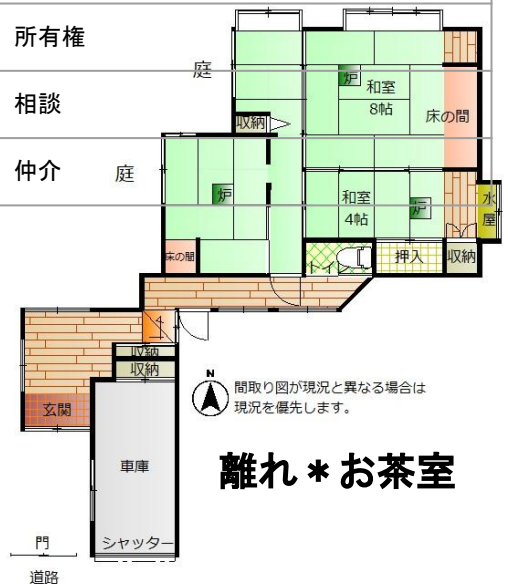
所有権

相談

仲介

庭

庭

炉

和室
8帖

床の間

収納

炉

和室
4帖

炉

水屋

床の間

トイレ

押入

収納

収納

収納

玄関

N

間取り図が現況と異なる場合は現況を優先します。

車庫

離れ＊お茶室

門

シャッター

道路